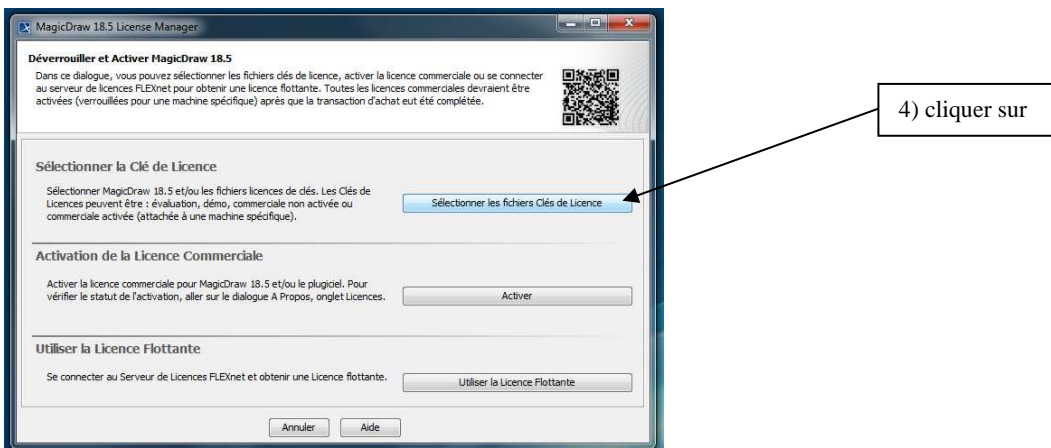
MagicDraw 18.5 License Manager

Déverrouiller et Activer MagicDraw 18.5

Dans ce dialogue, vous pouvez sélectionner les fichiers clés de licence, activer la licence commerciale ou se connecter au serveur de licences FLEXnet pour obtenir une licence flottante. Toutes les licences commerciales devraient être activées (verrouillées pour une machine spécifique) après que la transaction d'achat eut été complétée.

4) cliquer sur

Sélectionner la Clé de Licence

Sélectionner MagicDraw 18.5 et/ou les fichiers licences de clés. Les Clés de Licences peuvent être : évaluation, démo, commerciale non activée ou commerciale activée (attachée à une machine spécifique).

Sélectionner les fichiers Clés de Licence

Activation de la Licence Commerciale

Activer la licence commerciale pour MagicDraw 18.5 et/ou le plugiciel. Pour vérifier le statut de l'activation, aller sur le dialogue A Propos, onglet Licences.

Activer

Utiliser la Licence Flottante

Se connecter au Serveur de Licences FLEXnet et obtenir une Licence flottante.

Utiliser la Licence Flottante

Annuler

Aide